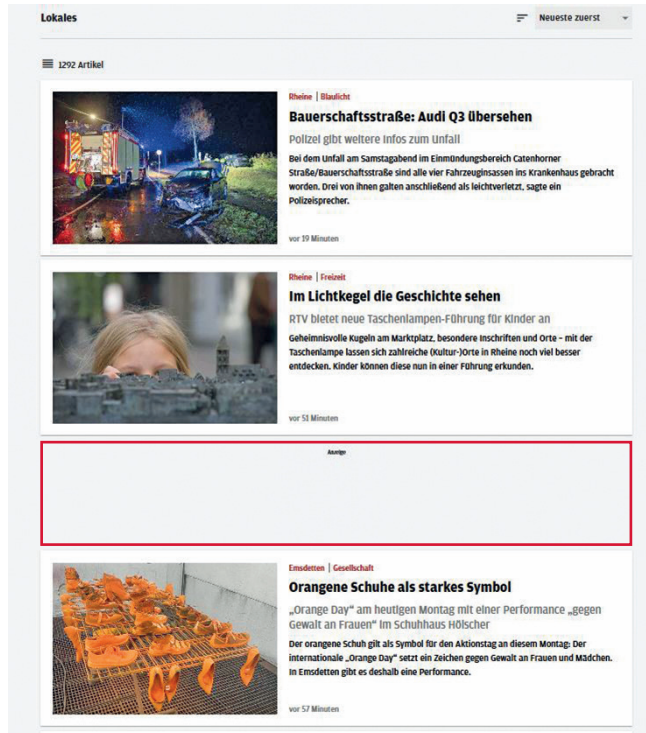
Lokales

Neueste zuerst

1292 Artikel

Rheine | Blaulicht

Bauerschaftsstraße: Audi Q3 übersehen

Polizei gibt weitere Infos zum Unfall

Bei dem Unfall am Samstagabend im Einmündungsbereich Catenhorner Straße/Bauerschaftsstraße sind alle vier Fahrzeuginsassen ins Krankenhaus gebracht worden. Drei von ihnen galten anschließend als leichtverletzt, sagte ein Polizeisprecher.

vor 19 Minuten

Rheine | Freizeit

Im Lichtkegel die Geschichte sehen

RTV bietet neue Taschenlampen-Führung für Kinder an

Geheimnisvolle Kugeln am Marktplatz, besondere Inschriften und Orte – mit der Taschenlampe lassen sich zahlreiche (Kultur-)Orte in Rheine noch viel besser entdecken. Kinder können diese nun in einer Führung erkunden.

vor 51 Minuten

Anzeige

Emsdetten | Gesellschaft

Orangene Schuhe als starkes Symbol

„Orange Day" am heutigen Montag mit einer Performance „gegen Gewalt an Frauen" im Schuhhaus Hölscher

Der orangene Schuh gilt als Symbol für den Aktionstag an diesem Montag: Der internationale „Orange Day" setzt ein Zeichen gegen Gewalt an Frauen und Mädchen. In Emsdetten gibt es deshalb eine Performance.

vor 57 Minuten